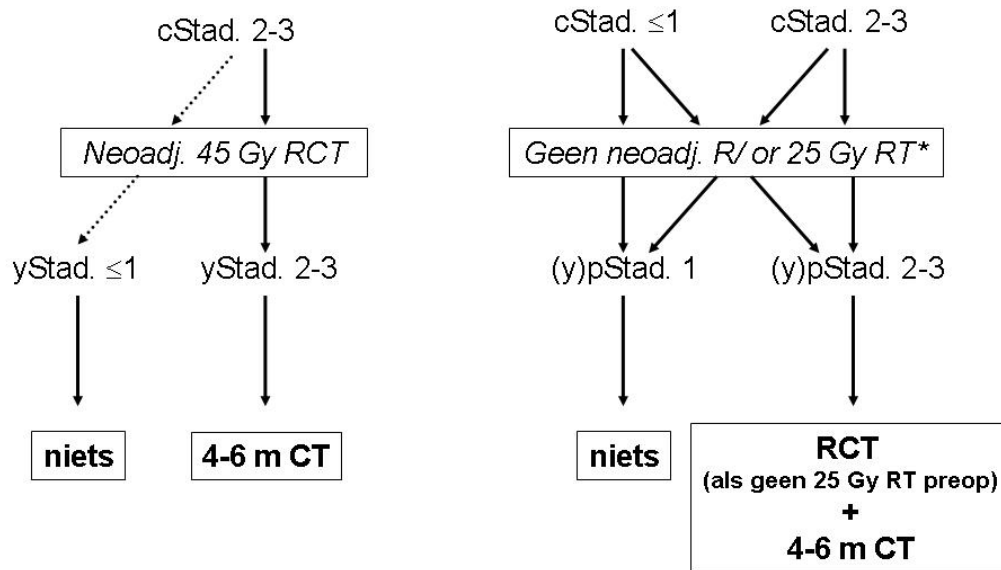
cStad. 2-3

Neoadj. 45 Gy RCT

yStad. $\leq$1

yStad. 2-3

niets

4-6 m CT

cStad. $\leq$1

cStad. 2-3

Geen neoadj. R/ or 25 Gy RT*

(y)pStad. 1

(y)pStad. 2-3

niets

RCT
(als geen 25 Gy RT preop)
+
4-6 m CT